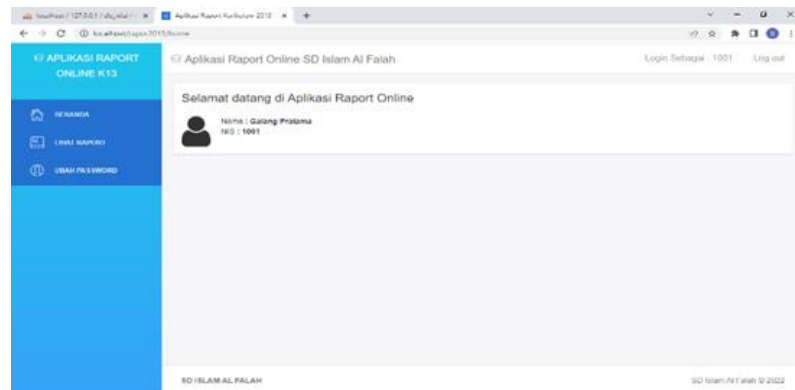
localhost / 127.0.0.1 / db_rafal / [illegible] ×
Aplikasi Raport Kurikulum 2013 ×
+
localhost/rapor2013/home

APLIKASI RAPORT ONLINE K13

BERANDA
LIHAT RAPORT
UBAH PASSWORD

Aplikasi Raport Online SD Islam Al Falah
Login Sebagai : 1001
Log out

Selamat datang di Aplikasi Raport Online

Nama : Galang Pratama
NIS : 1001

SD ISLAM AL FALAH
SD Islam Al Falah © 2022